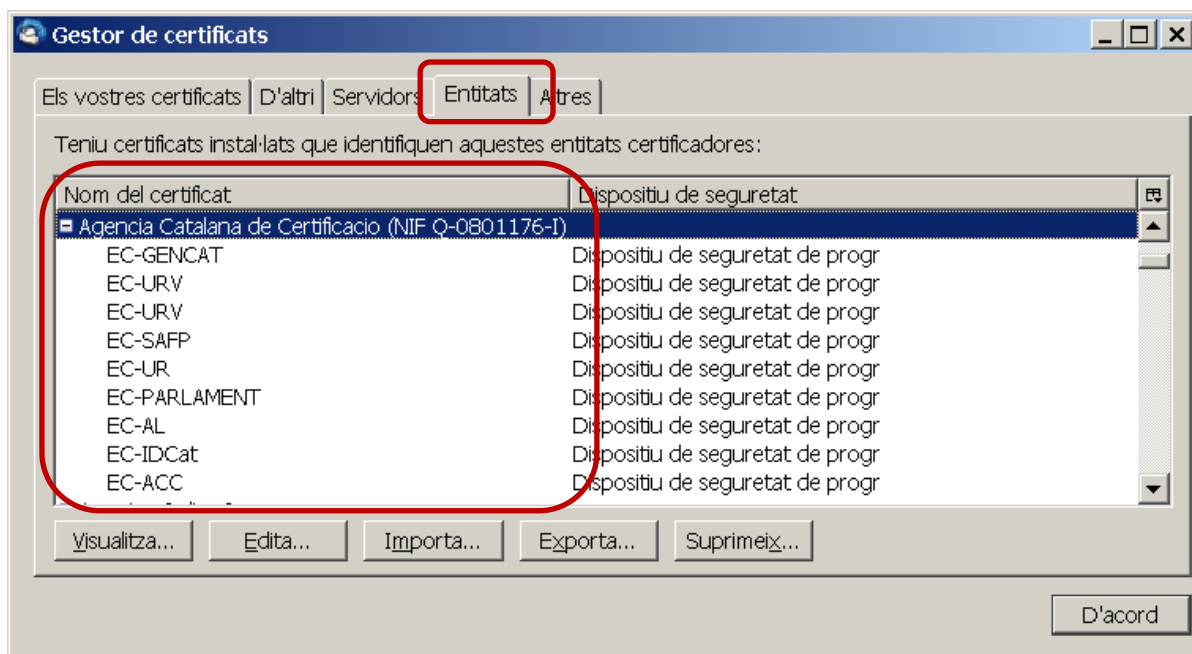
Gestor de certificats

Els vostres certificats | D'altri | Servidors | Entitats | Altres

Teniu certificats instal·lats que identifiquen aquestes entitats certificadores:

| Nom del certificat | Dispositiu de seguretat |
|---|---|
| Agencia Catalana de Certificacio (NIF Q-0801176-I) | |
| EC-GENCAT | Dispositiu de seguretat de progr |
| EC-URV | Dispositiu de seguretat de progr |
| EC-URV | Dispositiu de seguretat de progr |
| EC-SAFP | Dispositiu de seguretat de progr |
| EC-UR | Dispositiu de seguretat de progr |
| EC-PARLAMENT | Dispositiu de seguretat de progr |
| EC-AL | Dispositiu de seguretat de progr |
| EC-IDCat | Dispositiu de seguretat de progr |
| EC-ACC | Dispositiu de seguretat de progr |

Visualitza... Edita... Importa... Exporta... Suprimeix...

D'acord